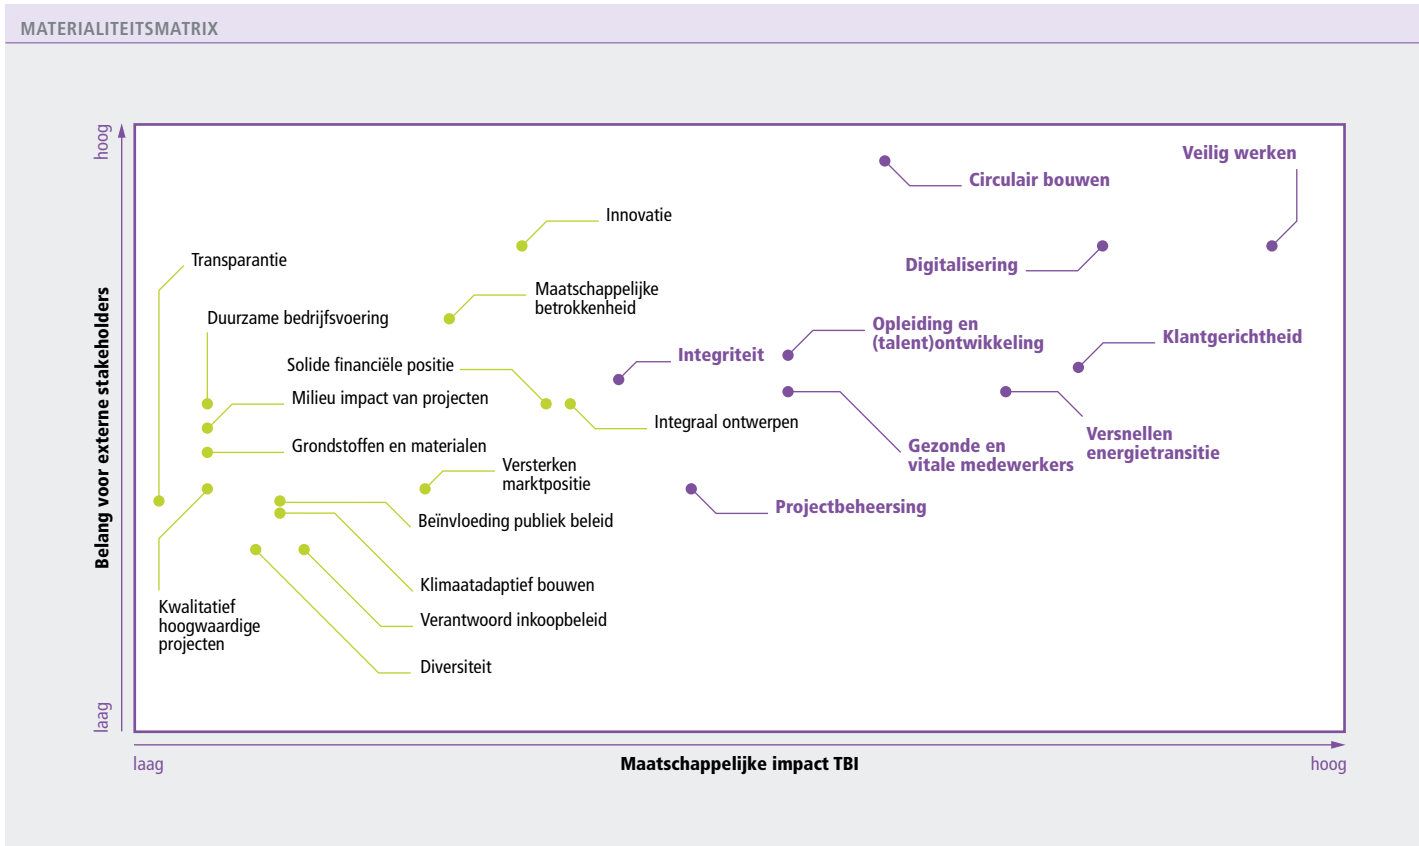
MATERIALITEITSMATRIX

hoog

Belang voor externe stakeholders

laag

Veilig werken

Circulair bouwen

Innovatie

Digitalisering

Transparantie

Maatschappelijke betrokkenheid

Duurzame bedrijfsvoering

Opleiding en (talent)ontwikkeling

Klantgerichtheid

Integriteit

Solide financiële positie

Milieu impact van projecten

Integraal ontwerpen

Gezonde en vitale medewerkers

Versnellen energietransitie

Grondstoffen en materialen

Versterken marktpositie

Projectbeheersing

Beïnvloeding publiek beleid

Klimaatadaptief bouwen

Kwalitatief hoogwaardige projecten

Verantwoord inkoopbeleid

Diversiteit

laag

Maatschappelijke impact TBI

hoog